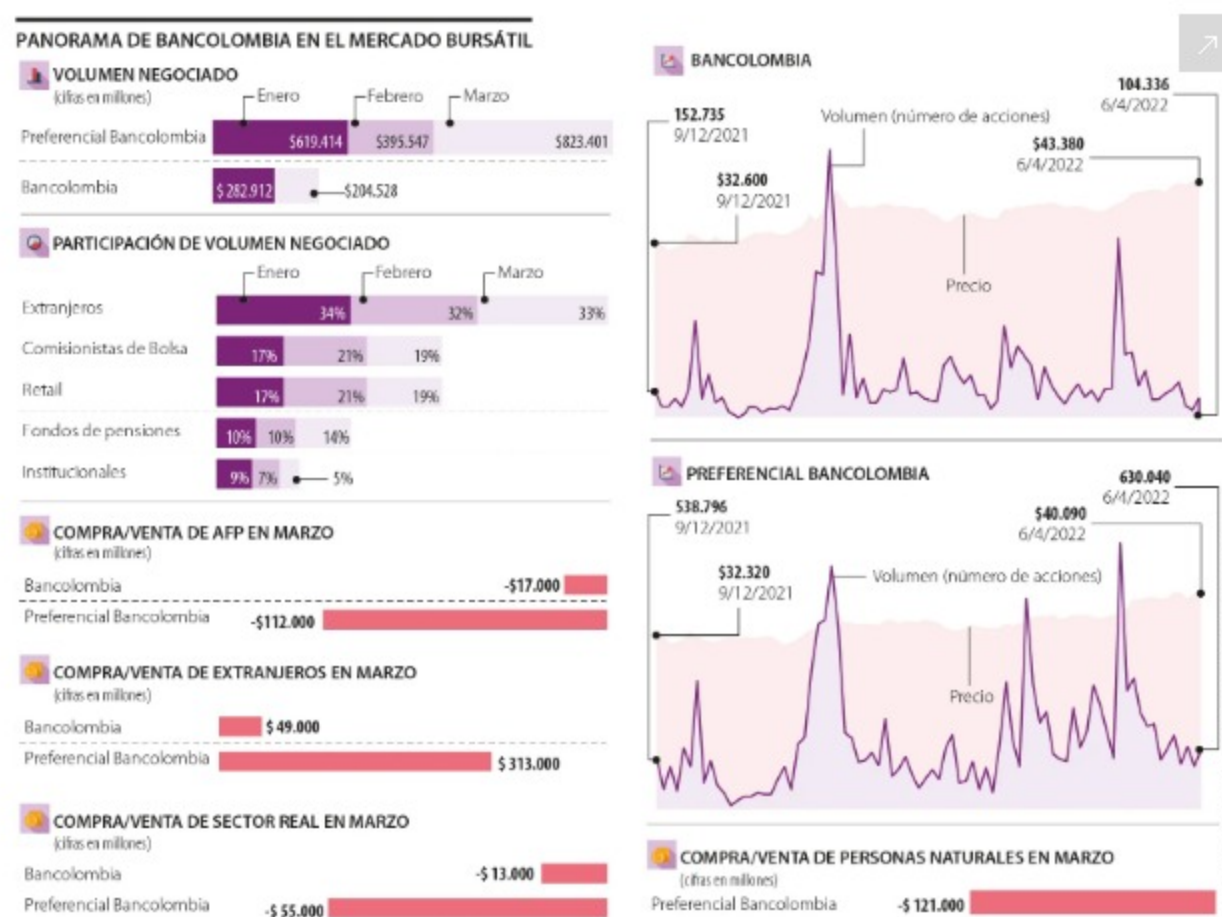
PANORAMA DE BANCOLOMBIA EN EL MERCADO BURSÁTIL

VOLUMEN NEGOCIADO
(cifras en millones)

Enero Febrero Marzo

Preferencial Bancolombia $619.414 $395.547 $823.401

Bancolombia $ 282.912 $204.528

PARTICIPACIÓN DE VOLUMEN NEGOCIADO

Enero Febrero Marzo

Extranjeros 34% 32% 33%

Comisionistas de Bolsa 17% 21% 19%

Retail 17% 21% 19%

Fondos de pensiones 10% 10% 14%

Institucionales 9% 7% 5%

COMPRA/VENTA DE AFP EN MARZO
(cifras en millones)

Bancolombia -$17.000

Preferencial Bancolombia -$112.000

COMPRA/VENTA DE EXTRANJEROS EN MARZO
(cifras en millones)

Bancolombia $ 49.000

Preferencial Bancolombia $ 313.000

COMPRA/VENTA DE SECTOR REAL EN MARZO
(cifras en millones)

Bancolombia -$ 13.000

Preferencial Bancolombia -$ 55.000

BANCOLOMBIA

152.735
9/12/2021

$32.600
9/12/2021

Volumen (número de acciones)

104.336
6/4/2022

$43.380
6/4/2022

Precio

PREFERENCIAL BANCOLOMBIA

538.796
9/12/2021

$32.320
9/12/2021

Volumen (número de acciones)

630.040
6/4/2022

$40.090
6/4/2022

Precio

COMPRA/VENTA DE PERSONAS NATURALES EN MARZO
(cifras en millones)

Preferencial Bancolombia -$ 121.000